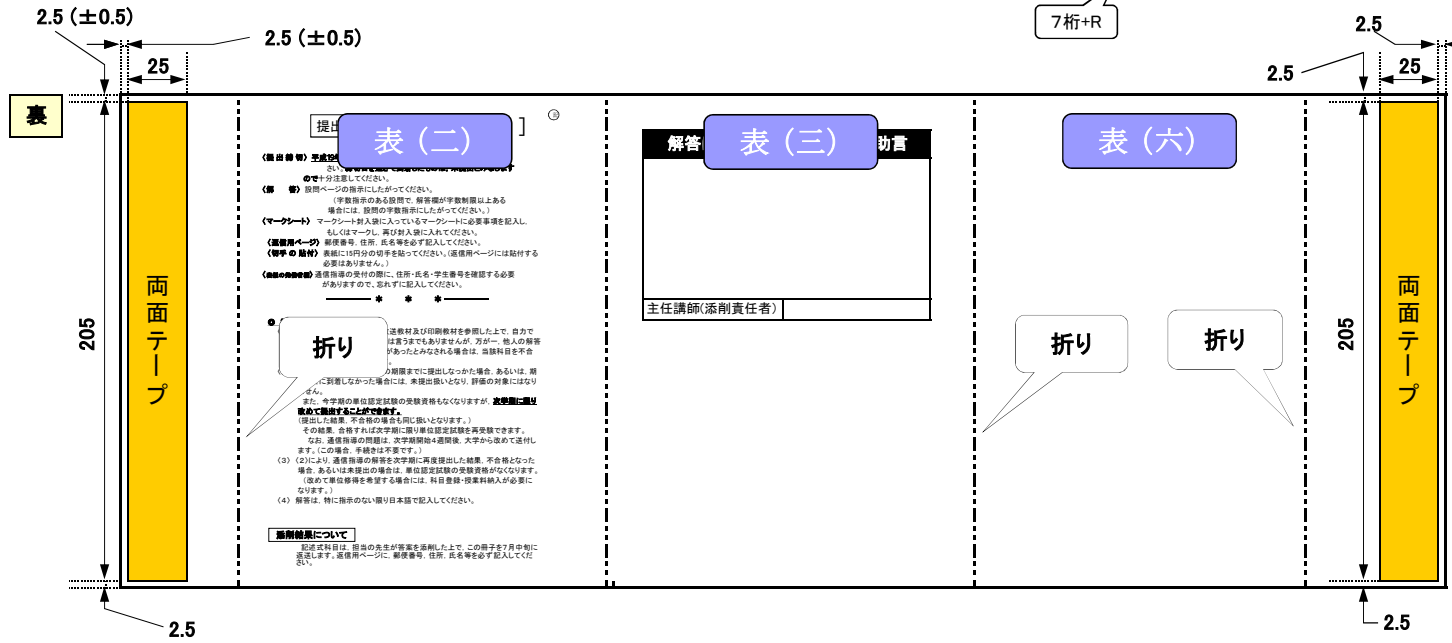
2.5（±0.5）

2.5（±0.5）

7桁+R

2.5

2.5

25

25

裏

両面テープ

205

提出

表（二）

］

〈提出締切〉平成19

さい。

ので十分注意してください。

〈解　答〉設問ページの指示にしたがってください。

（字数指示のある設問で，解答欄が字数制限以上ある場合には，設問の字数指示にしたがってください。）

〈マークシート〉マークシート封入袋に入っているマークシートに必要事項を記入し，もしくはマークし，再び封入袋に入れてください。

〈返信用ページ〉郵便番号，住所，氏名等を必ず記入してください。

〈切手の貼付〉表紙に15円分の切手を貼ってください。(返信用ページには貼付する必要はありません。)

〈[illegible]〉通信指導の受付の際に，住所・氏名・学生番号を確認する必要がありますので，忘れずに記入してください。

＊　＊　＊

折り

送教材及び印刷教材を参照した上で，自力で は言うまでもありませんが，万が一，他人の解答 があったとみなされる場合は，当該科目を不合

の期限までに提出しなかった場合，あるいは，期 に到着しなかった場合には，未提出扱いとなり，評価の対象にはなり ません。

また，今学期の単位認定試験の受験資格もなくなりますが，次学期に限り改めて提出することができます。

（提出した結果，不合格の場合も同じ扱いとなります。）

その結果，合格すれば次学期に限り単位認定試験を再受験できます。

なお，通信指導の問題は，次学期開始4週間後，大学から改めて送付します。(この場合，手続きは不要です。)

（3）（2)により，通信指導の解答を次学期に再度提出した結果，不合格となった場合，あるいは未提出の場合には，単位認定試験の受験資格がなくなります。

（改めて単位修得を希望する場合には，科目登録・授業料納入が必要になります。）

（4）解答は，特に指示のない限り日本語で記入してください。

添削結果について

記述式科目は，担当の先生が答案を添削した上で，この冊子を7月中旬に返送します。返信用ページに，郵便番号，住所，氏名等を必ず記入してください。

解答

表（三）

助言

主任講師(添削責任者)

表（六）

折り

折り

両面テープ

205

2.5

2.5